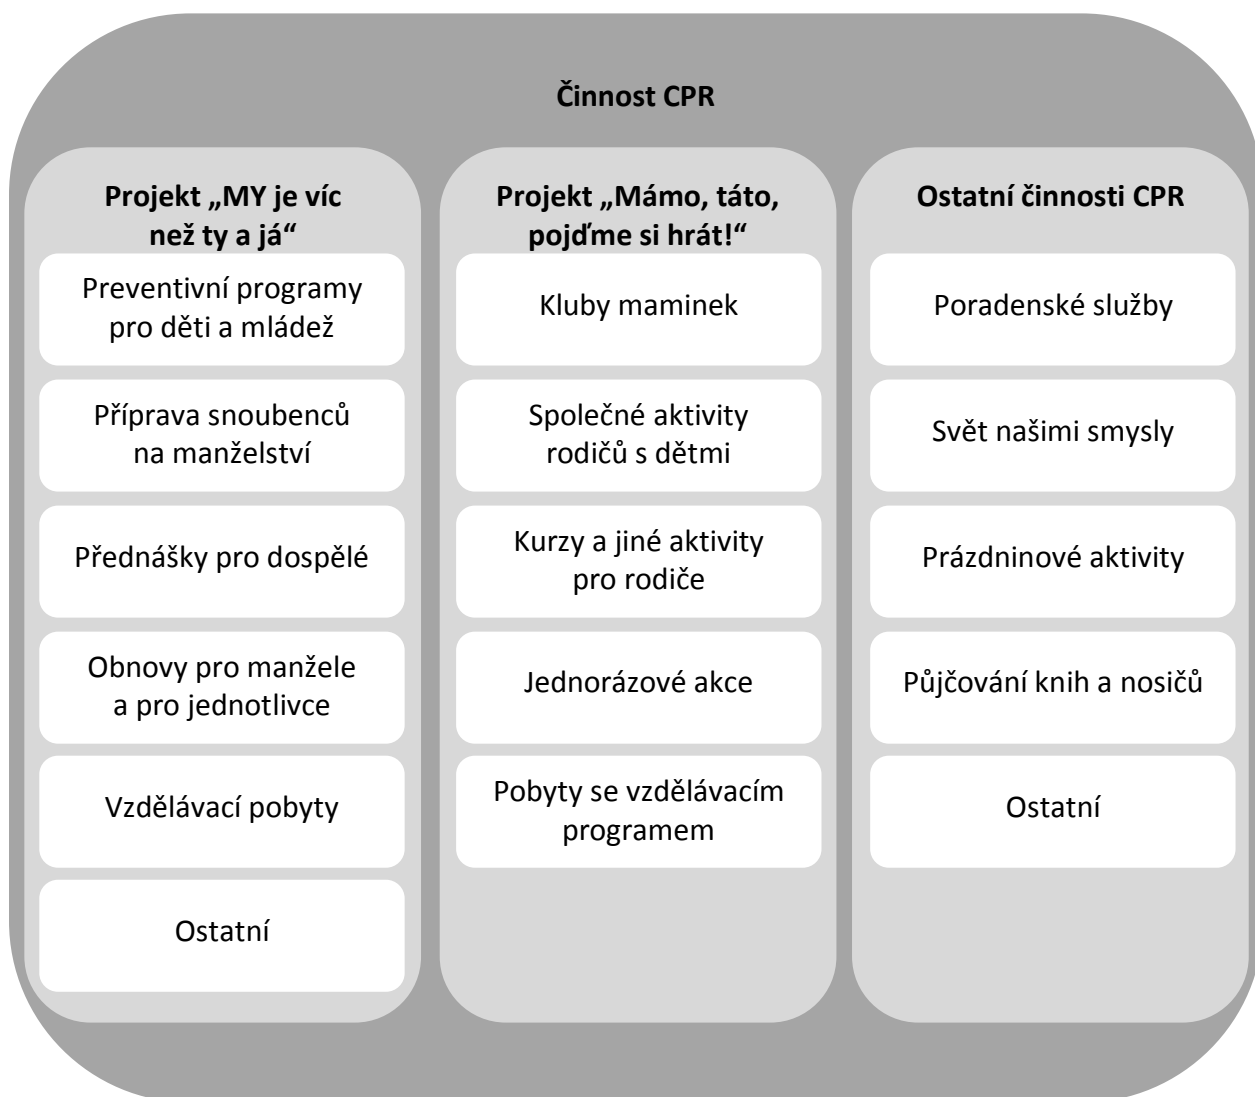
Činnost CPR

Projekt „MY je víc než ty a já“

Preventivní programy pro děti a mládež

Příprava snoubenců na manželství

Přednášky pro dospělé

Obnovy pro manžele a pro jednotlivce

Vzdělávací pobyty

Ostatní

Projekt „Mámo, táto, pojďme si hrát!“

Kluby maminek

Společné aktivity rodičů s dětmi

Kurzy a jiné aktivity pro rodiče

Jednorázové akce

Pobyty se vzdělávacím programem

Ostatní činnosti CPR

Poradenské služby

Svět našimi smysly

Prázdninové aktivity

Půjčování knih a nosičů

Ostatní